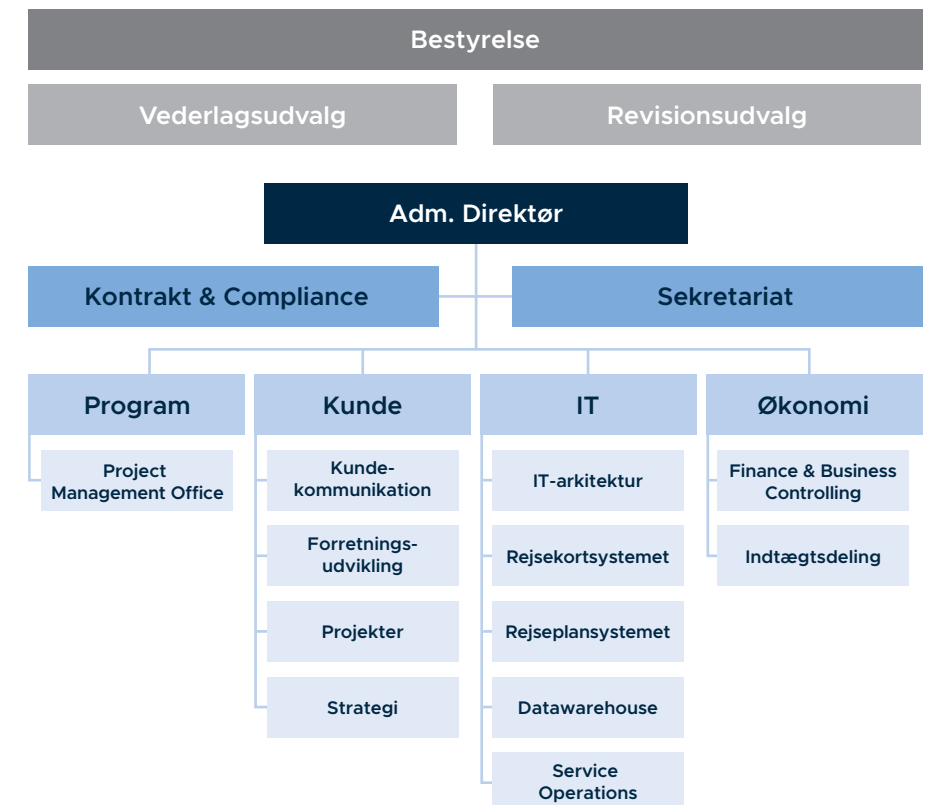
Bestyrelse

Vederlagsudvalg

Revisionsudvalg

Adm. Direktør

Kontrakt & Compliance

Sekretariat

Program

Project Management Office

Kunde

Kunde-kommunikation

Forretnings-udvikling

Projekter

Strategi

IT

IT-arkitektur

Rejsekortsystemet

Rejseplansystemet

Datawarehouse

Service Operations

Økonomi

Finance & Business Controlling

Indtægtsdeling